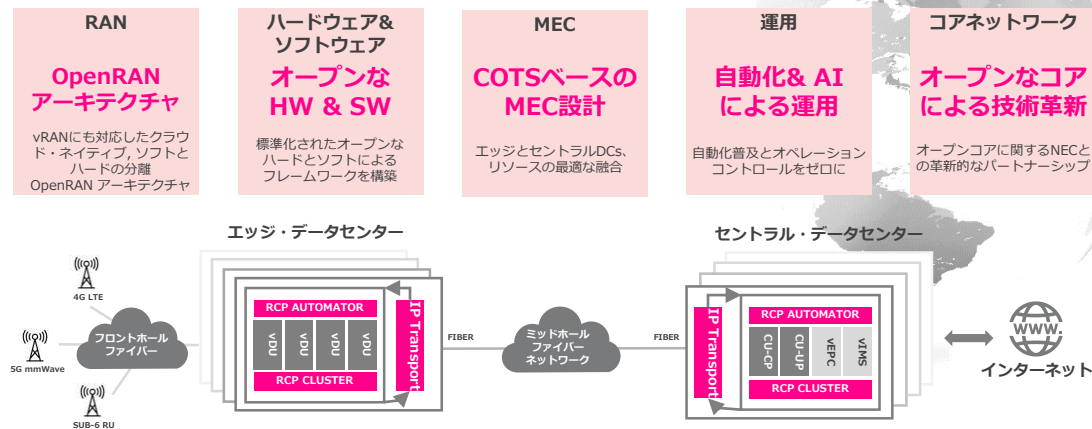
RAN

OpenRAN アーキテクチャ

vRANにも対応したクラウド・ネイティブ, ソフトとハードの分離 OpenRAN アーキテクチャ

ハードウェア& ソフトウェア

オープンな HW & SW

標準化されたオープンなハードとソフトによるフレームワークを構築

MEC

COTSベースの MEC設計

エッジとセントラルDCs、リソースの最適な融合

運用

自動化& AI による運用

自動化普及とオペレーションコントロールをゼロに

コアネットワーク

オープンなコアによる技術革新

オープンコアに関するNECとの革新的なパートナーシップ

エッジ・データセンター

セントラル・データセンター

4G LTE

5G mmWave

SUB-6 RU

フロントホール ファイバー

RCP AUTOMATOR

vDU

vDU

vDU

vDU

RCP CLUSTER

IP Transport

FIBER

ミッドホール ファイバー ネットワーク

FIBER

IP Transport

RCP AUTOMATOR

CU-CP

CU-UP

vEPC

vIMS

RCP CLUSTER

WWW.

インターネット